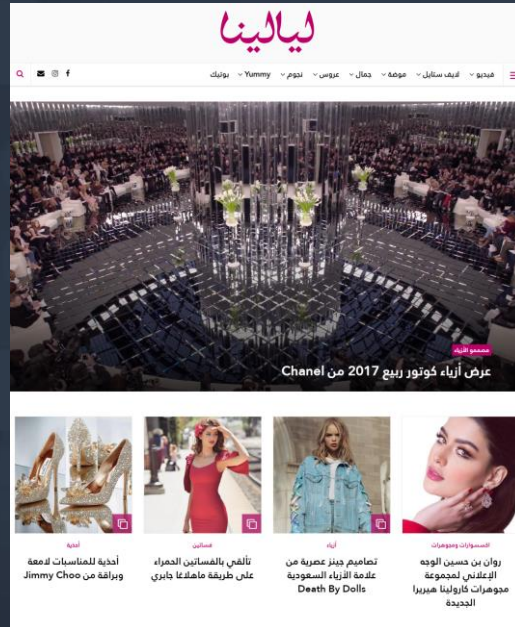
ليالينا

فيديو لايف ستايل موضة جمال عروس نجوم Yummy بوتيك

مصممو الأزياء
عرض أزياء كوتور ربيع 2017 من Chanel

الاكسسوارات والمجوهرات
روان بن حسين الوجه الإعلاني لمجموعة مجوهرات كارولينا هيريرا الجديدة

أزياء
تصاميم جينز عصرية من علامة الأزياء السعودية Death By Dolls

فساتين
تألقي بالفساتين الحمراء على طريقة ماهلاغا جابري

أحذية
أحذية للمناسبات لامعة وبراقة من Jimmy Choo